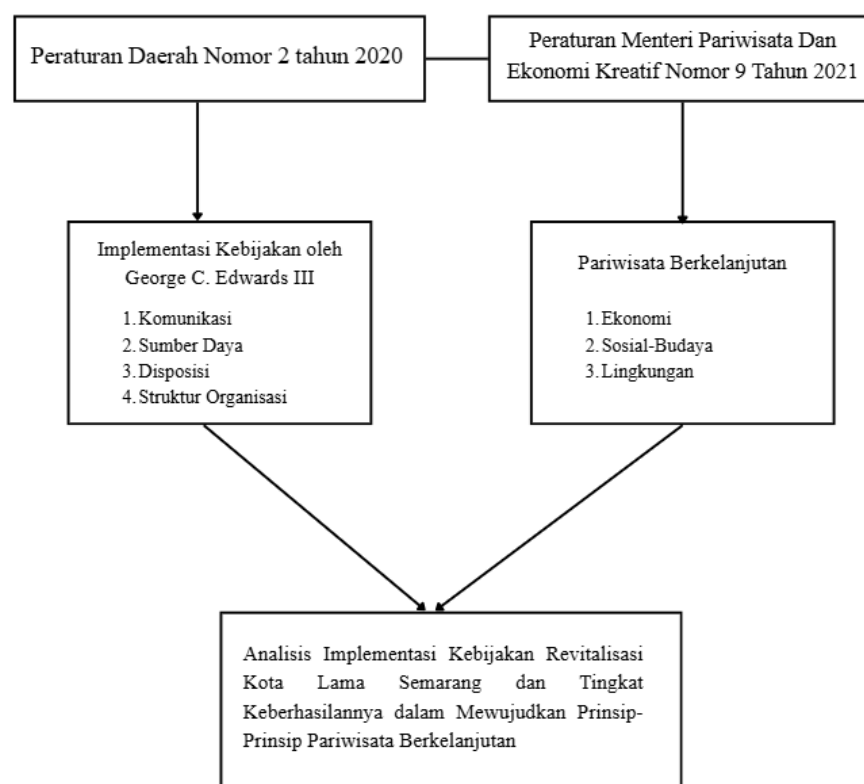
Peraturan Daerah Nomor 2 tahun 2020

Peraturan Menteri Pariwisata Dan Ekonomi Kreatif Nomor 9 Tahun 2021

Implementasi Kebijakan oleh George C. Edwards III

1. Komunikasi
2. Sumber Daya
3. Disposisi
4. Struktur Organisasi

Pariwisata Berkelanjutan

1. Ekonomi
2. Sosial-Budaya
3. Lingkungan

Analisis Implementasi Kebijakan Revitalisasi Kota Lama Semarang dan Tingkat Keberhasilannya dalam Mewujudkan Prinsip-Prinsip Pariwisata Berkelanjutan